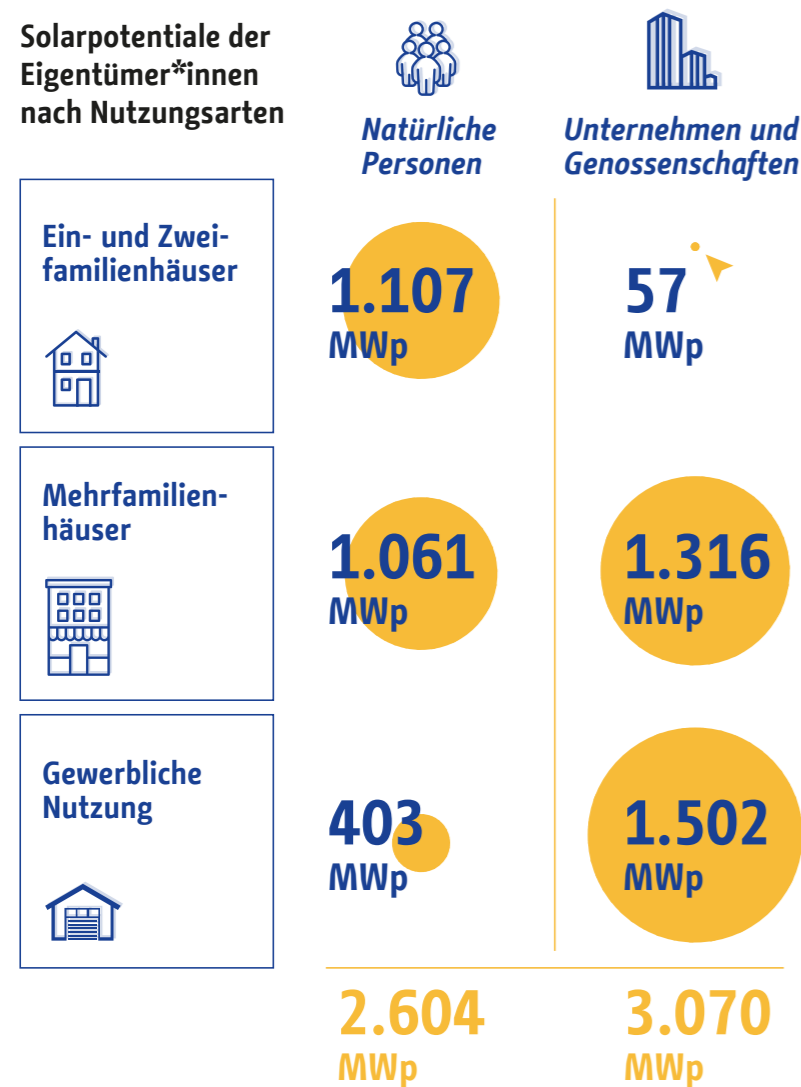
Solarpotentiale der Eigentümer*innen nach Nutzungsarten

Natürliche Personen

Unternehmen und Genossenschaften

| | Natürliche Personen | Unternehmen und Genossenschaften |
|---|---|---|
| Ein- und Zweifamilienhäuser | 1.107 MWp | 57 MWp |
| Mehrfamilienhäuser | 1.061 MWp | 1.316 MWp |
| Gewerbliche Nutzung | 403 MWp | 1.502 MWp |
| | 2.604 MWp | 3.070 MWp |